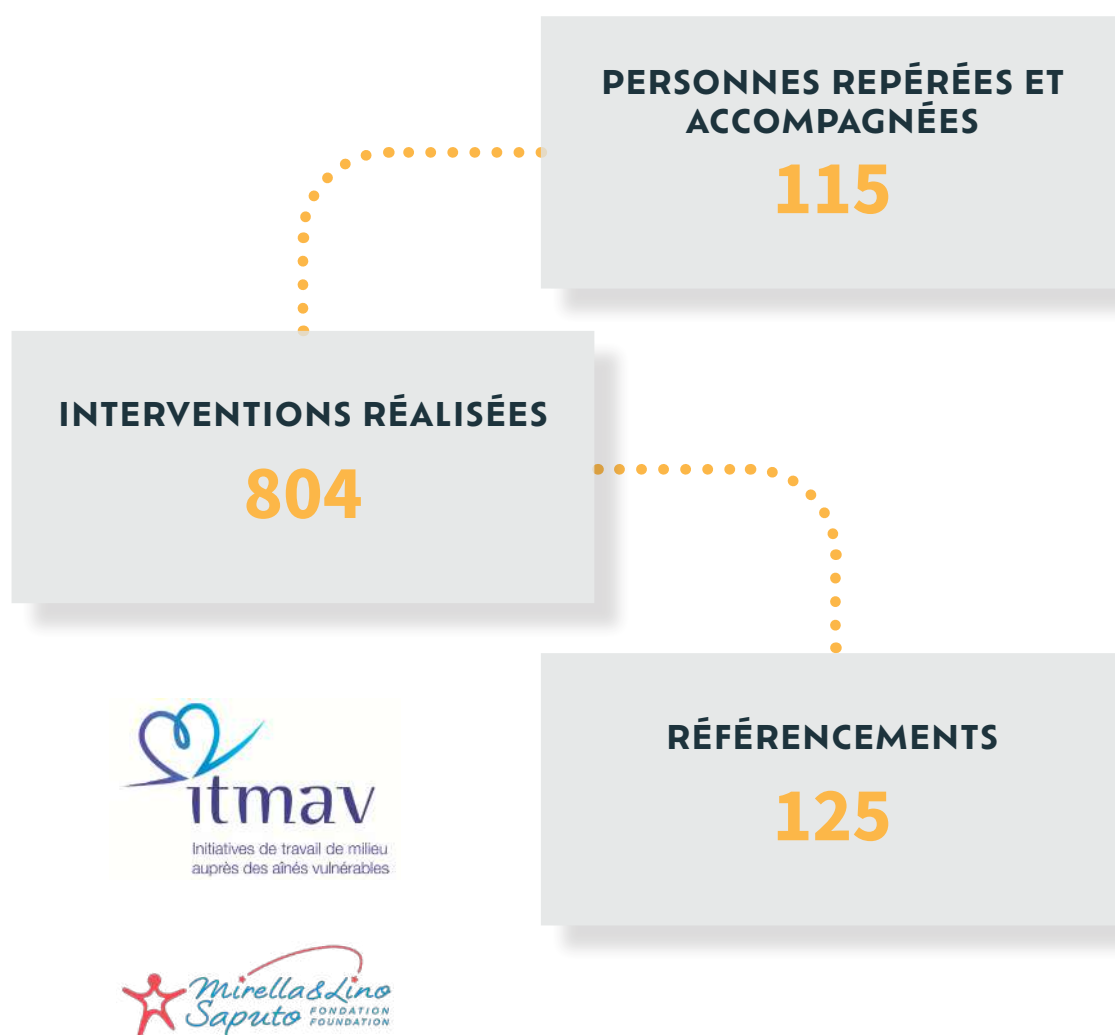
PERSONNES REPÉRÉES ET ACCOMPAGNÉES

115

INTERVENTIONS RÉALISÉES

804

itmav

Initiatives de travail de milieu auprès des aînés vulnérables

RÉFÉRENCEMENTS

125

Mirella&Lino Saputo FONDATION FOUNDATION